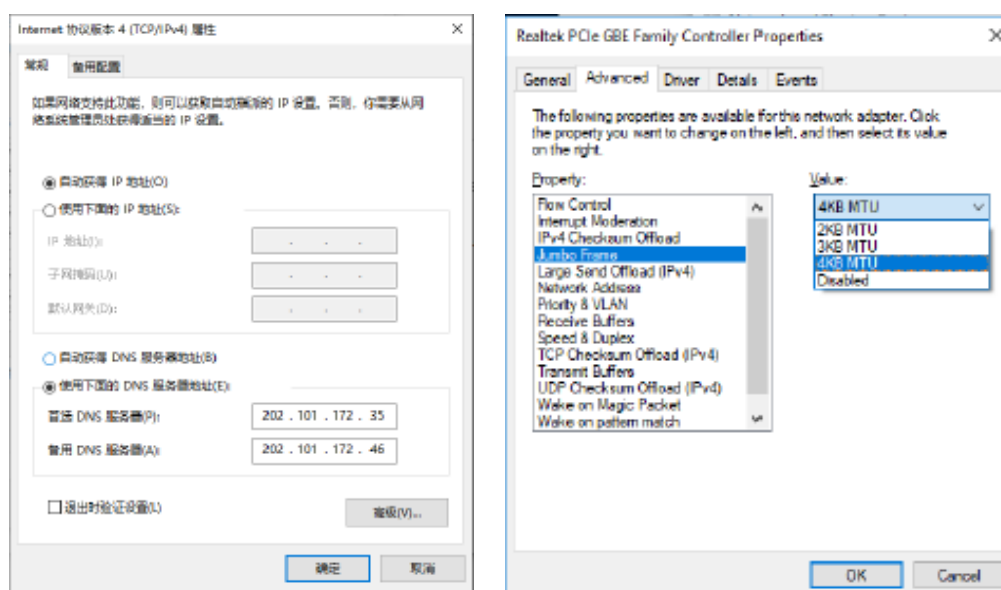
Internet 协议版本 4 (TCP/IPv4) 属性

×

常规

备用配置

如果网络支持此功能，则可以获取自动指派的 IP 设置。否则，你需要从网络系统管理员处获得适当的 IP 设置。

自动获得 IP 地址(O)

使用下面的 IP 地址(S):

IP 地址(I):

子网掩码(U):

默认网关(D):

自动获得 DNS 服务器地址(B)

使用下面的 DNS 服务器地址(E):

首选 DNS 服务器(P): 202 . 101 . 172 . 35

备用 DNS 服务器(A): 202 . 101 . 172 . 46

退出时验证设置(L)

高级(V)...

确定

取消

Realtek PCIe GBE Family Controller Properties

×

General

Advanced

Driver

Details

Events

The following properties are available for this network adapter. Click the property you want to change on the left, and then select its value on the right.

Property:

Flow Control
Interrupt Moderation
IPv4 Checksum Offload
Jumbo Frame
Large Send Offload (IPv4)
Network Address
Priority & VLAN
Receive Buffers
Speed & Duplex
TCP Checksum Offload (IPv4)
Transmit Buffers
UDP Checksum Offload (IPv4)
Wake on Magic Packet
Wake on pattern match

Value:

4KB MTU

2KB MTU
3KB MTU
4KB MTU
Disabled

OK

Cancel